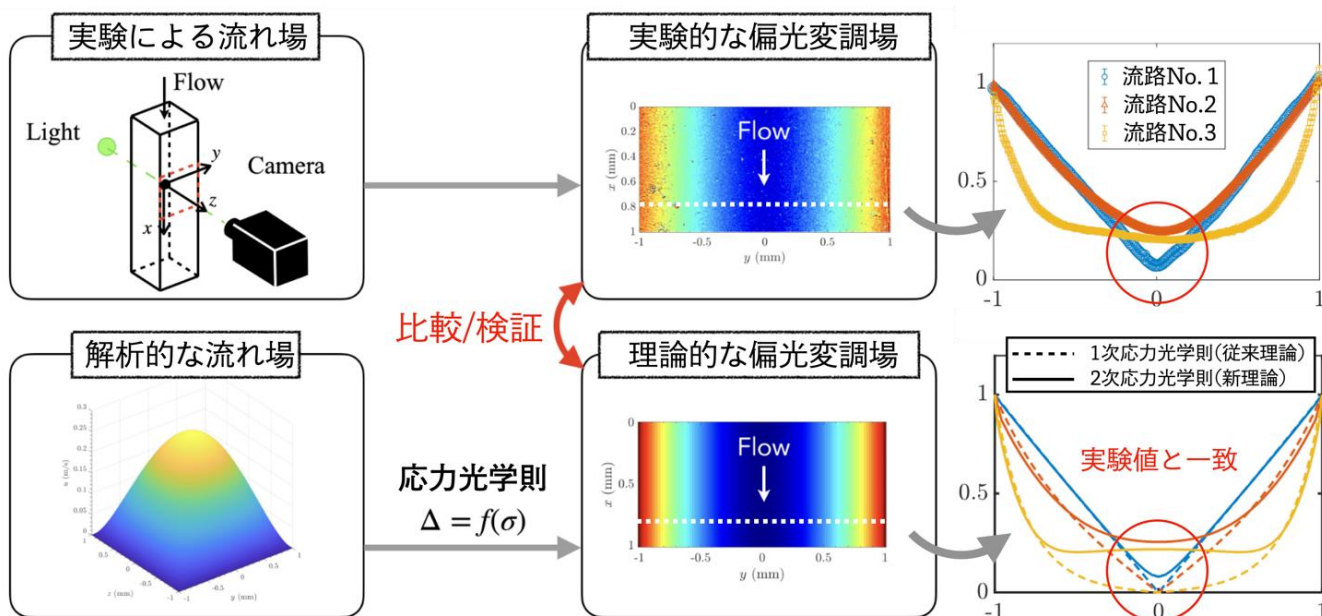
実験による流れ場

Flow

Light

$y$

Camera

$z$

$x$

実験的な偏光変調場

0
0.2
0.4
0.6
0.8
1
$x$ (mm)

Flow

-1 -0.5 0 0.5 1
$y$ (mm)

1
0.5
0
-1 0 1

流路No. 1
流路No.2
流路No.3

比較/検証

解析的な流れ場

応力光学則
$\Delta = f(\sigma)$

理論的な偏光変調場

0
0.5
1
$x$ (mm)

Flow

-1 -0.5 0 0.5 1
$y$ (mm)

1次応力光学則(従来理論)
2次応力光学則(新理論)

実験値と一致

1
0.5
0
-1 0 1